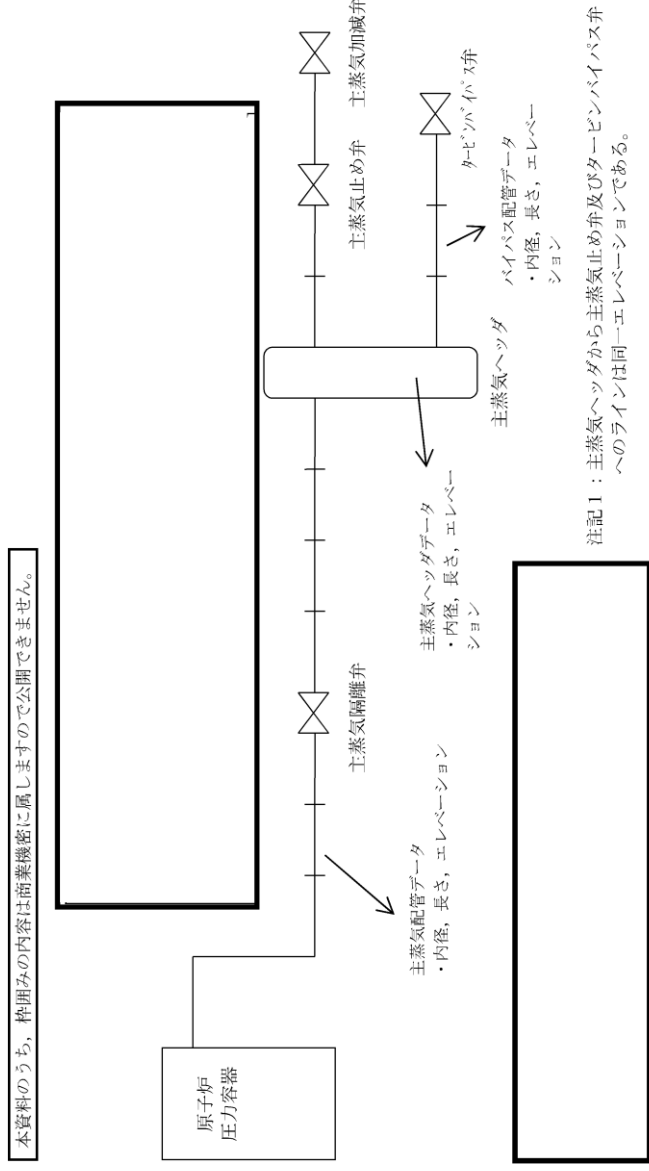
本資料のうち，枠囲みの内容は商業機密に属しますので公開できません。

原子炉
圧力容器

主蒸気配管データ
・内径，長さ，エレベーション

主蒸気隔離弁

主蒸気ヘッダデータ
・内径，長さ，エレベーション

主蒸気ヘッダ

バイパス配管データ
・内径，長さ，エレベーション

主蒸気止め弁

主蒸気加減弁

タービンバイパス弁

注記１：主蒸気ヘッダから主蒸気止め弁及びタービンバイパス弁へのラインは同一エレベーションである。